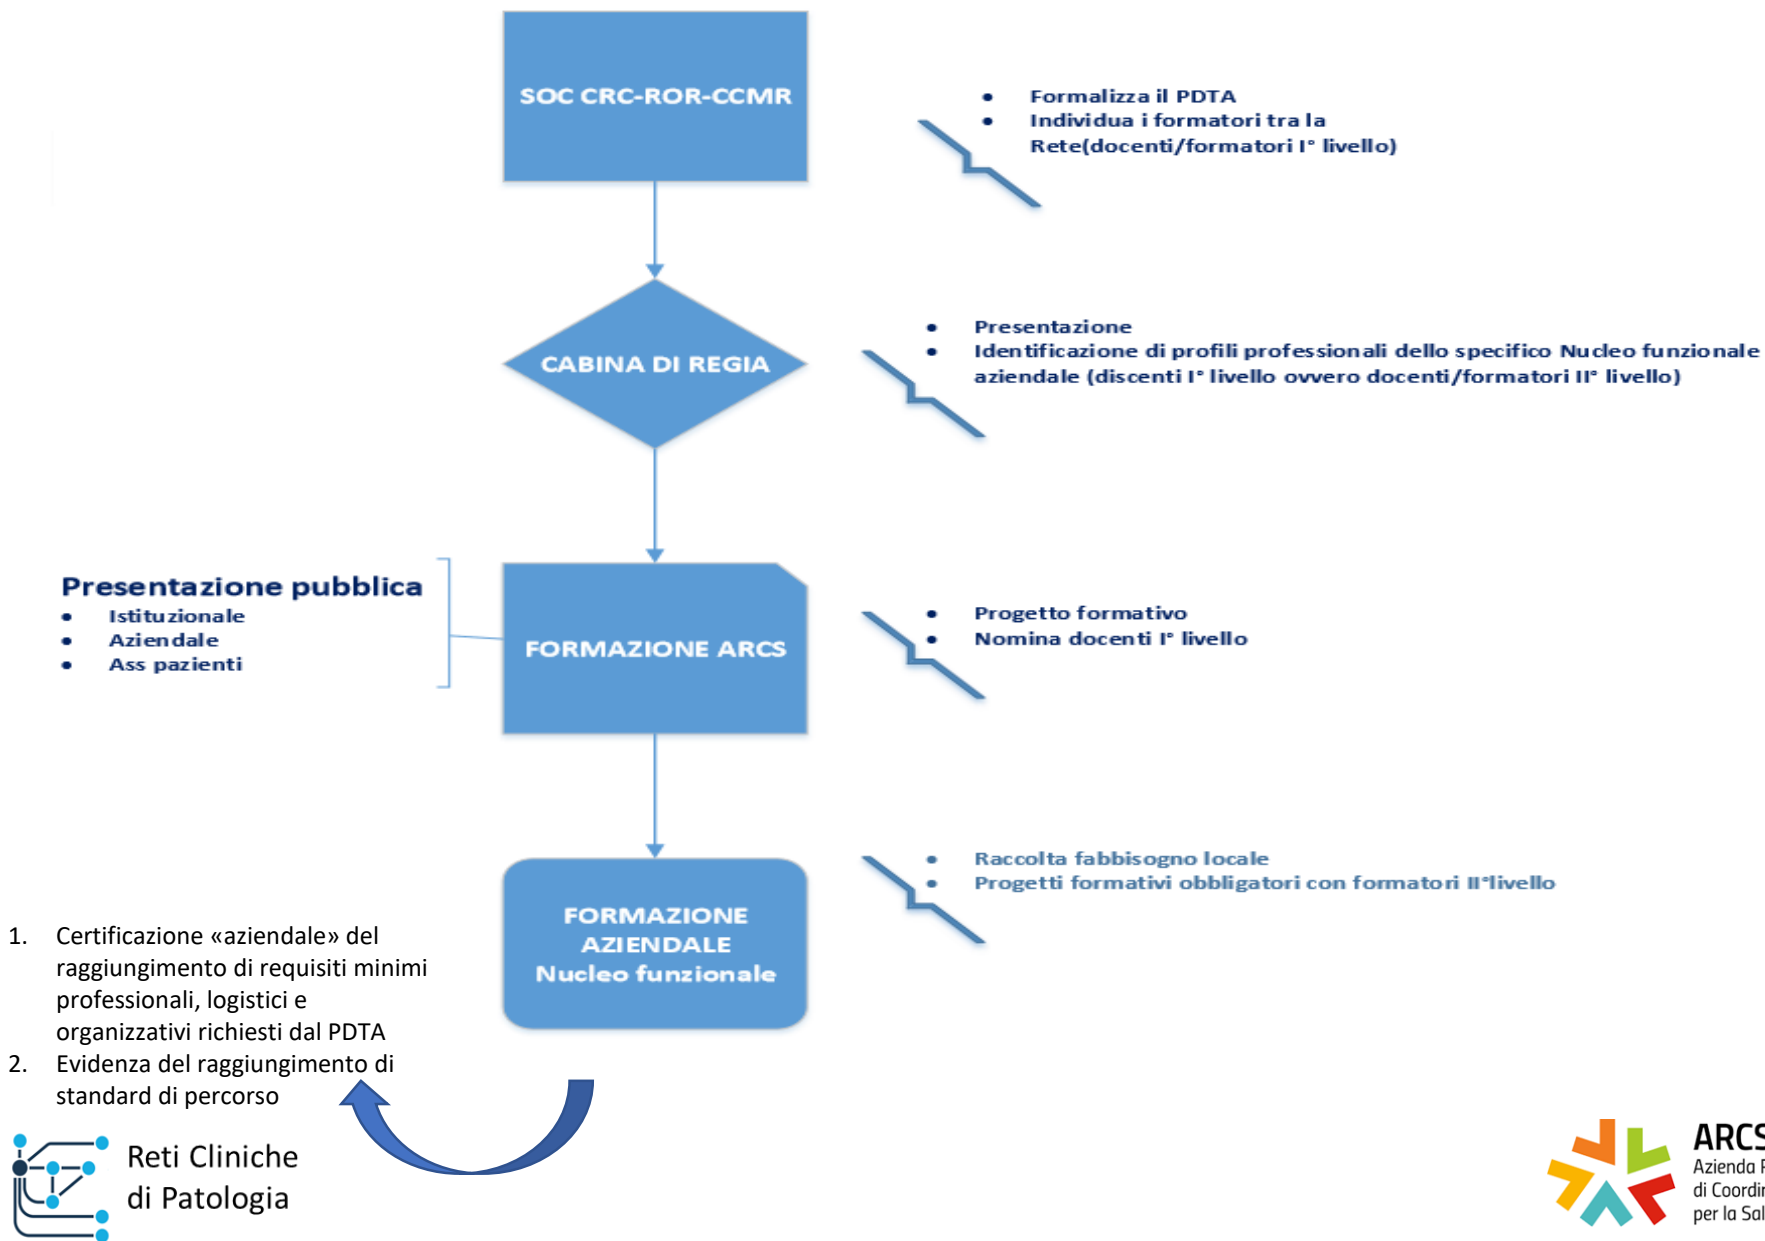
SOC CRC-ROR-CCMR

- Formalizza il PDTA
- Individua i formatori tra la Rete(docenti/formatori I° livello)

CABINA DI REGIA

- Presentazione
- Identificazione di profili professionali dello specifico Nucleo funzionale aziendale (discenti I° livello ovvero docenti/formatori II° livello)

Presentazione pubblica
- Istituzionale
- Aziendale
- Ass pazienti

FORMAZIONE ARCS

- Progetto formativo
- Nomina docenti I° livello

FORMAZIONE AZIENDALE Nucleo funzionale

- Raccolta fabbisogno locale
- Progetti formativi obbligatori con formatori II°livello

1. Certificazione «aziendale» del raggiungimento di requisiti minimi professionali, logistici e organizzativi richiesti dal PDTA
2. Evidenza del raggiungimento di standard di percorso

Reti Cliniche di Patologia

ARCS
Azienda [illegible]
di Coordi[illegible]
per la Sal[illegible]